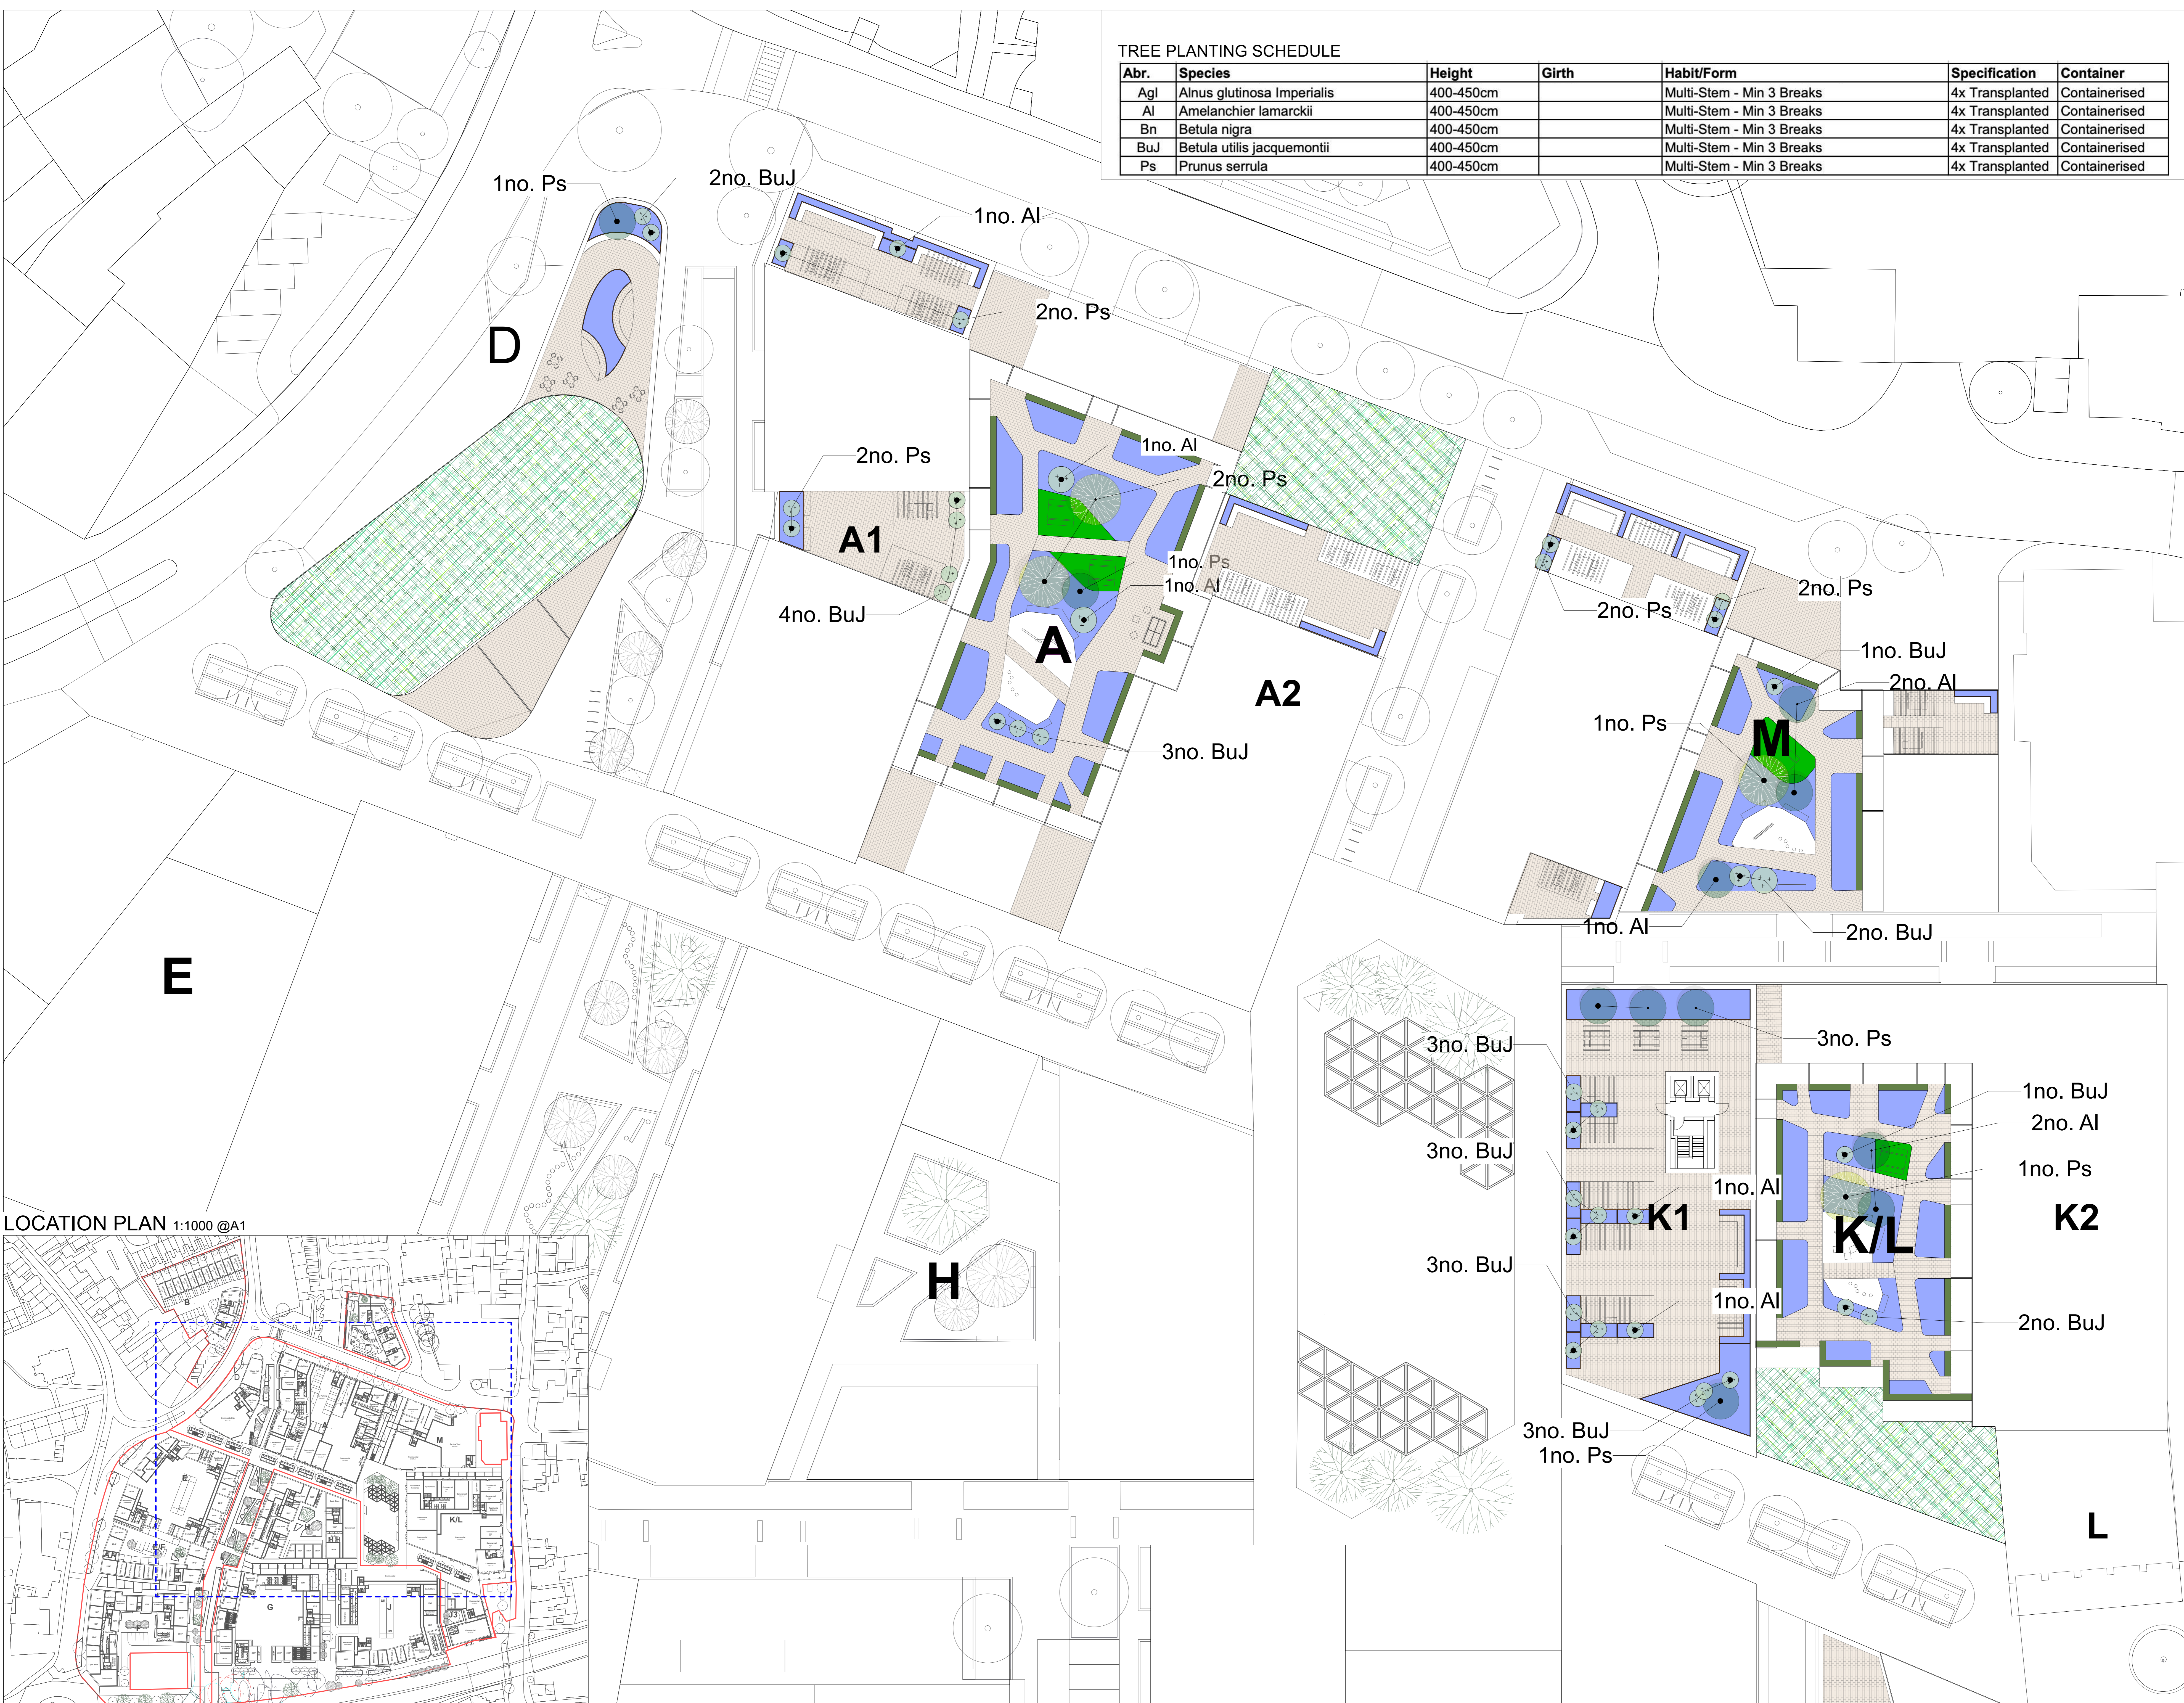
TREE PLANTING SCHEDULE

| Abr. | Species | Height | Girth | Habit/Form | Specification | Container |
|---|---|---|---|---|---|---|
| Agl | Alnus glutinosa Imperialis | 400-450cm | | Multi-Stem - Min 3 Breaks | 4x Transplanted | Containerised |
| Al | Amelanchier lamarckii | 400-450cm | | Multi-Stem - Min 3 Breaks | 4x Transplanted | Containerised |
| Bn | Betula nigra | 400-450cm | | Multi-Stem - Min 3 Breaks | 4x Transplanted | Containerised |
| BuJ | Betula utilis jacquemontii | 400-450cm | | Multi-Stem - Min 3 Breaks | 4x Transplanted | Containerised |
| Ps | Prunus serrula | 400-450cm | | Multi-Stem - Min 3 Breaks | 4x Transplanted | Containerised |

1no. Ps
2no. BuJ
1no. Al
2no. Ps
D
2no. Ps
A1
4no. BuJ
1no. Al
2no. Ps
1no. Ps
1no. Al
A
3no. BuJ
A2
2no. Ps
2no. Ps
1no. BuJ
2no. Al
1no. Ps
M
1no. Al
2no. BuJ
E
3no. Ps
3no. BuJ
1no. BuJ
2no. Al
3no. BuJ
1no. Al
1no. Ps
K1
K/L
K2
3no. BuJ
1no. Al
2no. BuJ
H
3no. BuJ
1no. Ps
L
LOCATION PLAN 1:1000 @A1